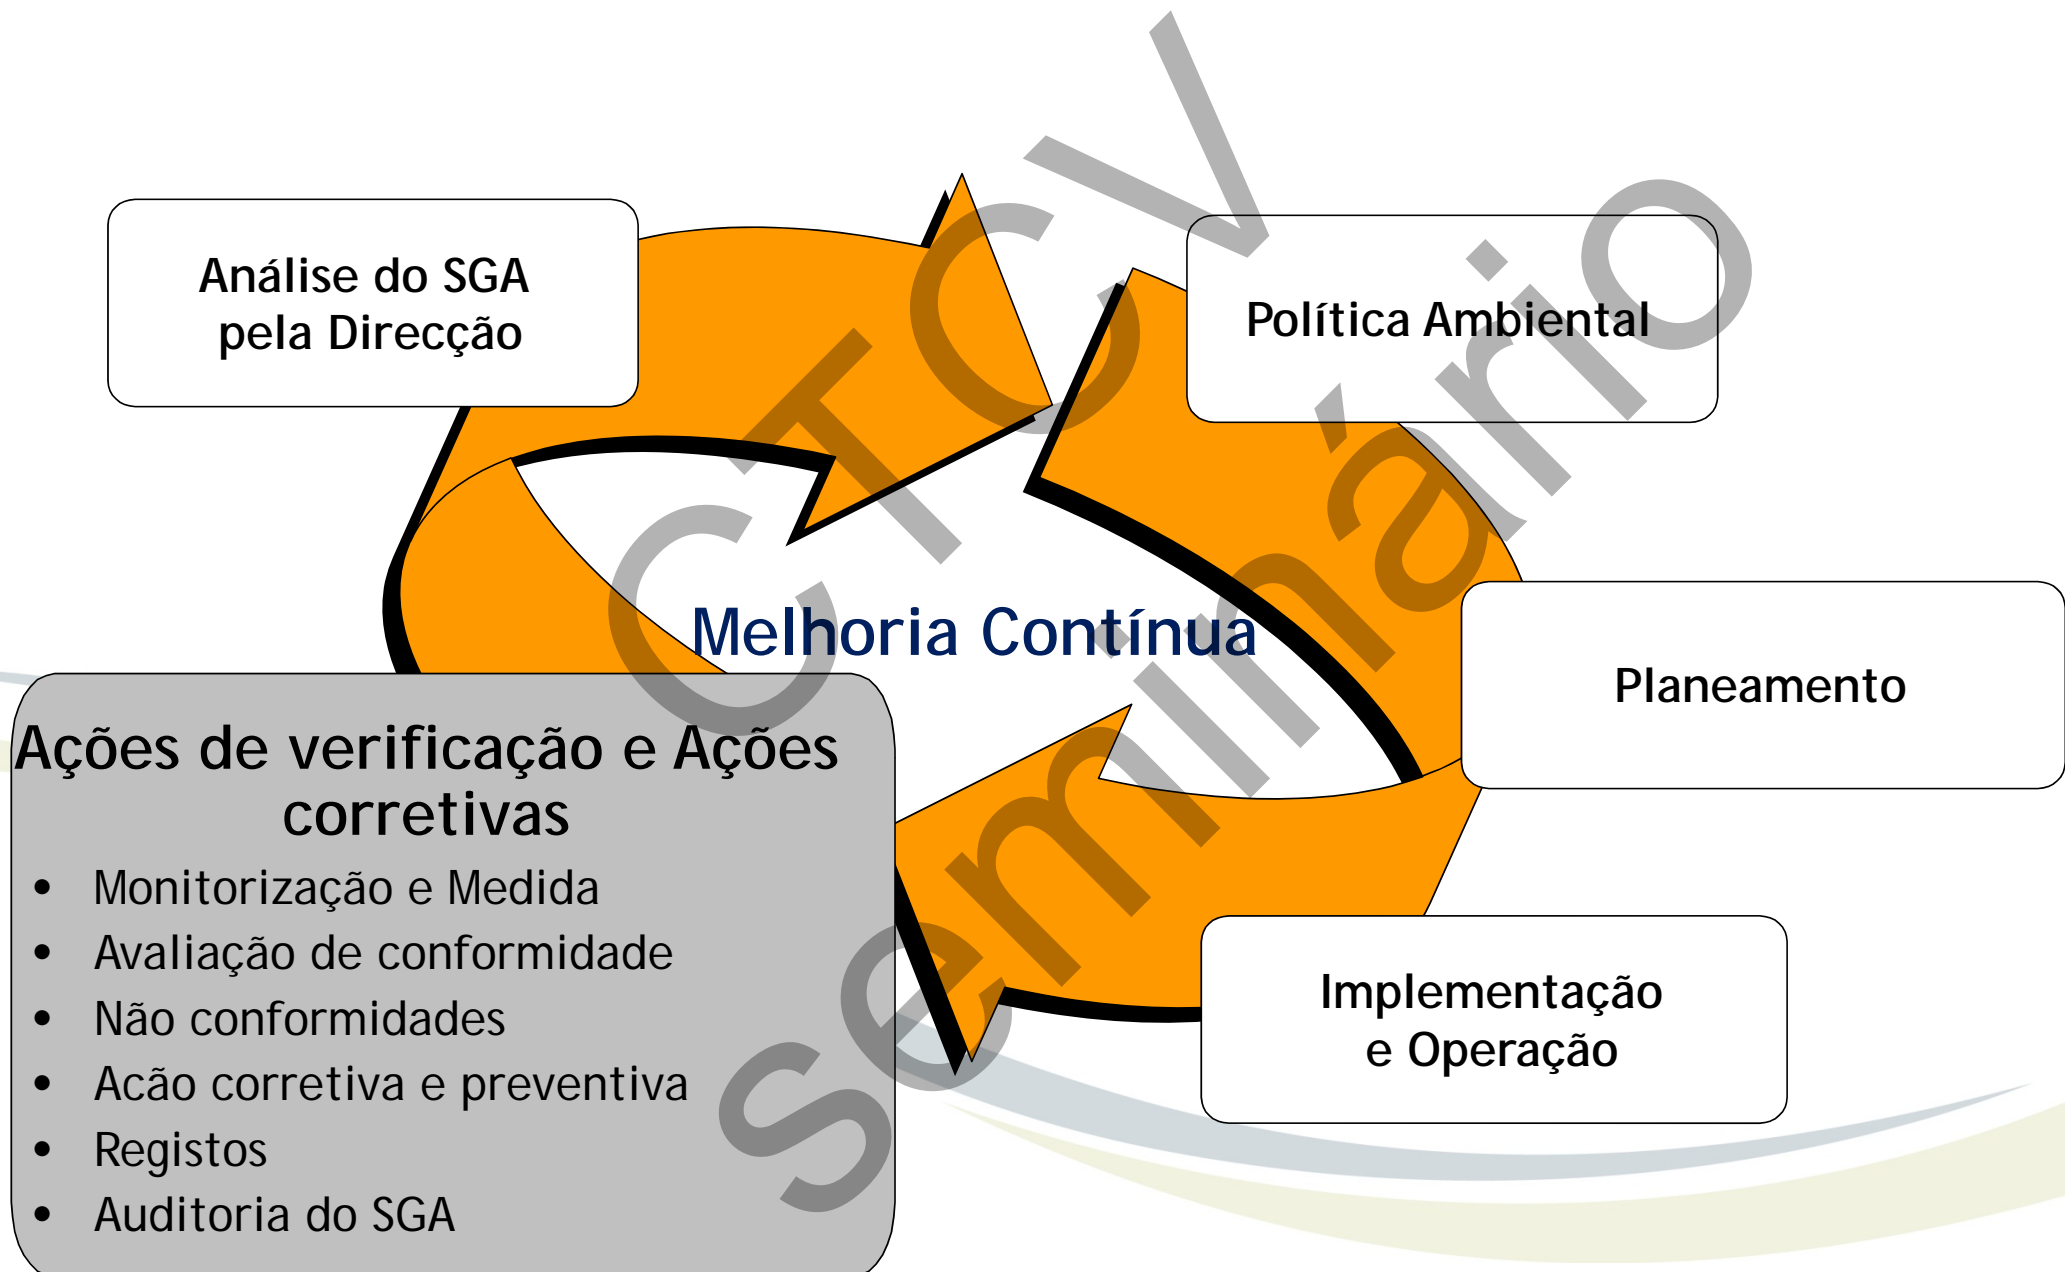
Análise do SGA pela Direcção

Política Ambiental

Melhoria Contínua

Planeamento

Ações de verificação e Ações corretivas

- Monitorização e Medida
- Avaliação de conformidade
- Não conformidades
- Acão corretiva e preventiva
- Registos
- Auditoria do SGA

Implementação e Operação

CTCV Seminário